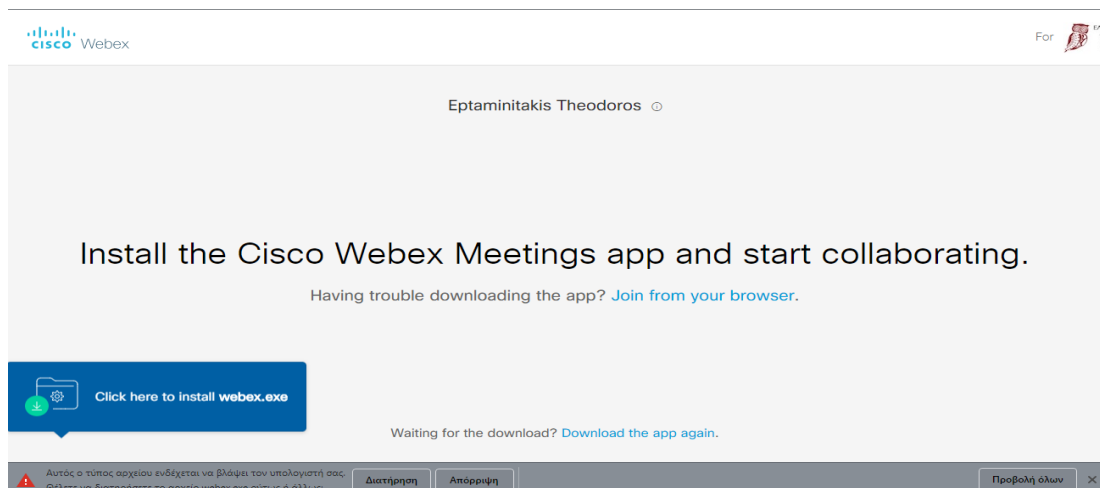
cisco Webex

For

Eptaminitakis Theodoros

Install the Cisco Webex Meetings app and start collaborating.

Having trouble downloading the app? Join from your browser.

Click here to install webex.exe

Waiting for the download? Download the app again.

Αυτός ο τύπος αρχείου ενδέχεται να βλάψει τον υπολογιστή σας. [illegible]

Διατήρηση

Απόρριψη

Προβολή όλων

×